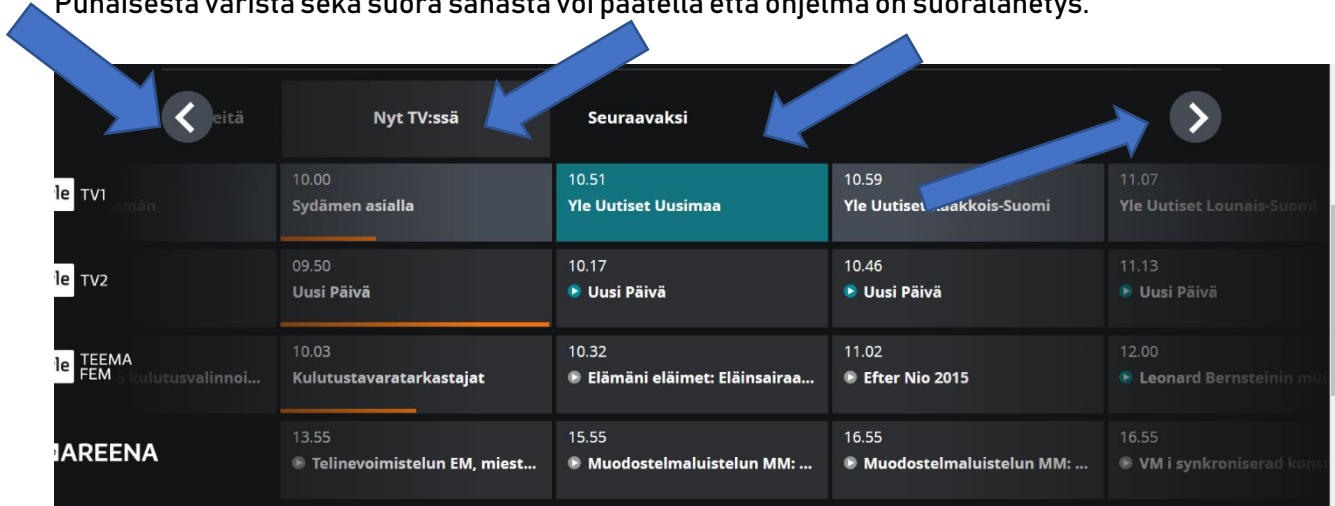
Punaisesta värista sekä suora sanasta voi päätellä että ohjelma on suoralähetys.

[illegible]eitä

Nyt TV:ssä

Seuraavaksi

| | | | | |
|---|---|---|---|---|
| yle TV1 | 10.00 Sydämen asialla | 10.51 Yle Uutiset Uusimaa | 10.59 Yle Uutiset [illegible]akkois-Suomi | 11.07 Yle Uutiset Lounais-Suom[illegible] |
| yle TV2 | 09.50 Uusi Päivä | 10.17 Uusi Päivä | 10.46 Uusi Päivä | 11.13 Uusi Päivä |
| yle TEEMA FEM | 10.03 Kulutustavaratarkastajat | 10.32 Elämäni eläimet: Eläinsairaa... | 11.02 Efter Nio 2015 | 12.00 Leonard Bernsteinin mu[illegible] |
| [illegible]AREENA | 13.55 Telinevoimistelun EM, miest... | 15.55 Muodostelmaluistelun MM: ... | 16.55 Muodostelmaluistelun MM: ... | 16.55 VM i synkroniserad kons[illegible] |